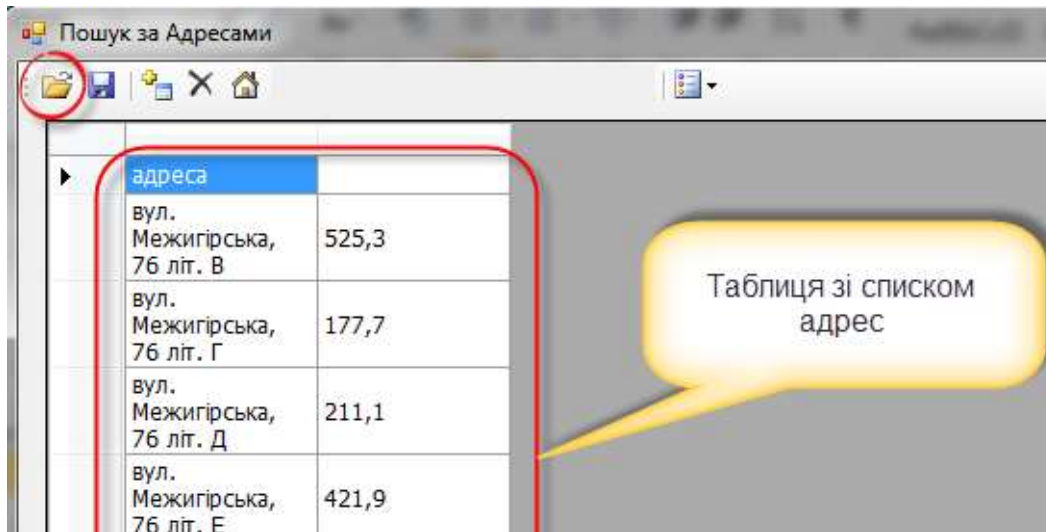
Пошук за Адресами

| адреса | |
|---|---|
| вул. Межигірська, 76 літ. В | 525,3 |
| вул. Межигірська, 76 літ. Г | 177,7 |
| вул. Межигірська, 76 літ. Д | 211,1 |
| вул. Межигірська, 76 літ. Е | 421,9 |

Таблиця зі списком адрес